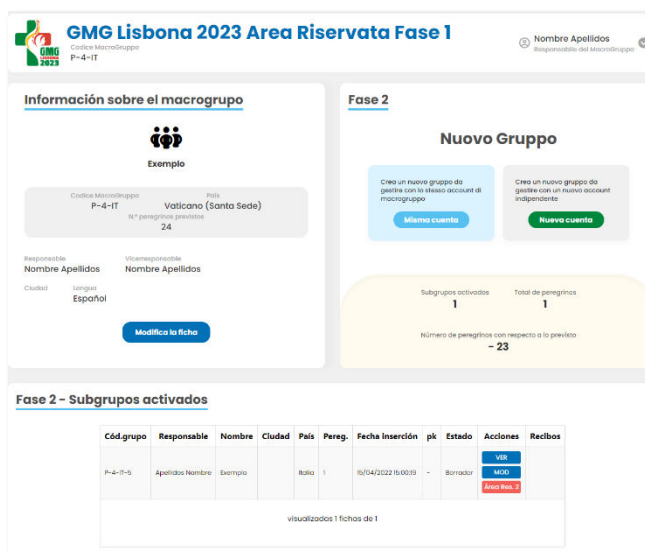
GMG Lisbona 2023 Area Riservata Fase 1
Codice MacroGruppo
P-4-IT

GMG LISBOA 2023

Nombre Apellidos
Responsabile del MacroGruppo

Información sobre el macrogrupo

Exemplo

Codice MacroGruppo
P-4-IT
Pais
Vaticano (Santa Sede)
N° peregrinos previstos
24

Responsable
Nombre Apellidos
Viceresponsable
Nombre Apellidos

Ciudad
Lengua
Español

Modifica la ficha

Fase 2

Nuovo Gruppo

Crea un nuovo gruppo da gestire con lo stesso account di macrogruppo
Misma cuenta

Crea un nuovo gruppo da gestire con un nuovo account indipendente
Nueva cuenta

Subgrupos activados
1
Total de peregrinos
1

Número de peregrinos con respecto a lo previsto
- 23

Fase 2 - Subgrupos activados

| Cód.grupo | Responsable | Nombre | Ciudad | País | Pereg. | Fecha inserción | pk | Estado | Acciones | Recibos |
|---|---|---|---|---|---|---|---|---|---|---|
| P-4-IT-5 | Apellidos Nombre | Exemplo | | Italia | 1 | 15/04/2022 15:00:39 | - | Borrador | VER MOD Área Res. 2 | |

visualizados 1 fichas de 1